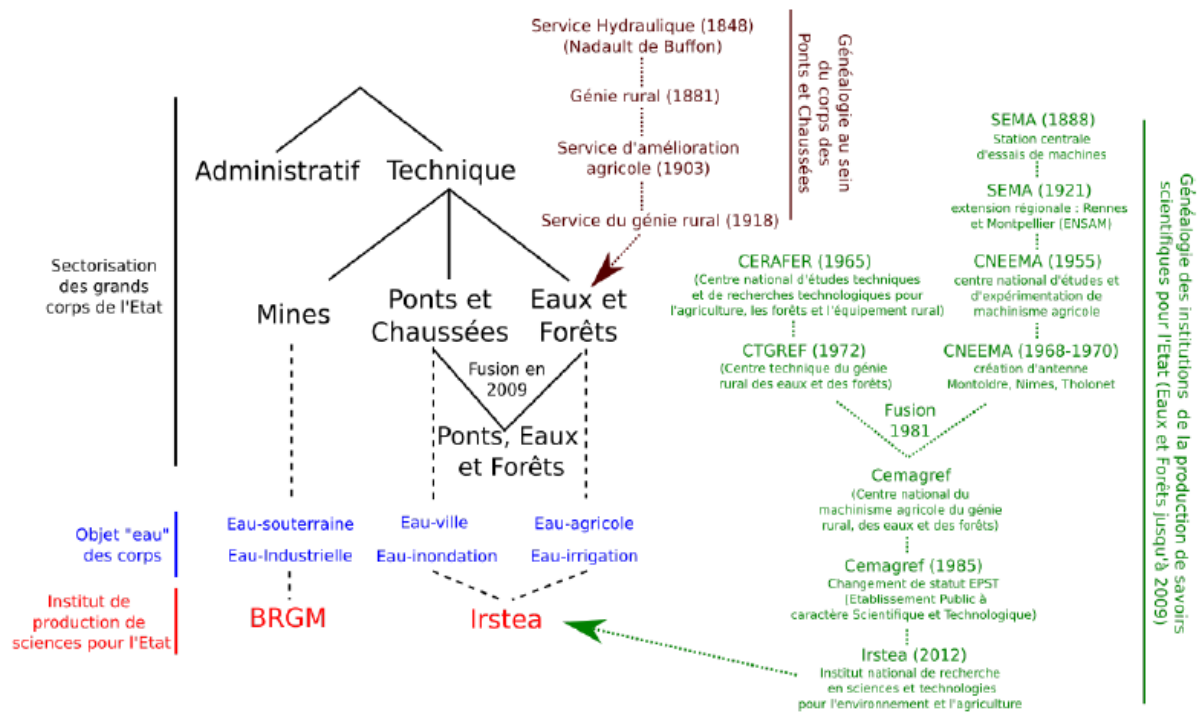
Service Hydraulique (1848)
(Nadault de Buffon)

Génie rural (1881)

Service d'amélioration agricole (1903)

Service du génie rural (1918)

Généalogie au sein du corps des Ponts et Chaussées

Administratif

Technique

Sectorisation des grands corps de l'Etat

Mines

Ponts et Chaussées

Eaux et Forêts

Fusion en 2009

Ponts, Eaux et Forêts

SEMA (1888)
Station centrale d'essais de machines

SEMA (1921)
extension régionale : Rennes et Montpellier (ENSAM)

CERAFER (1965)
(Centre national d'études techniques et de recherches technologiques pour l'agriculture, les forêts et l'équipement rural)

CNEEMA (1955)
centre national d'études et d'expérimentation de machinisme agricole

CTGREF (1972)
(Centre technique du génie rural des eaux et des forêts)

CNEEMA (1968-1970)
création d'antenne Montoldre, Nimes, Tholonet

Fusion 1981

Cemagref
(Centre national du machinisme agricole du génie rural, des eaux et des forêts)

Cemagref (1985)
Changement de statut EPST
(Etablissement Public à caractère Scientifique et Technologique)

Irstea (2012)
Institut national de recherche en sciences et technologies pour l'environnement et l'agriculture

Généalogie des institutions de la production de savoirs scientifiques pour l'Etat (Eaux et Forêts jusqu'à 2009)

Objet "eau" des corps

Eau-souterraine
Eau-Industrielle

Eau-ville
Eau-inondation

Eau-agricole
Eau-irrigation

Institut de production de sciences pour l'Etat

BRGM

Irstea